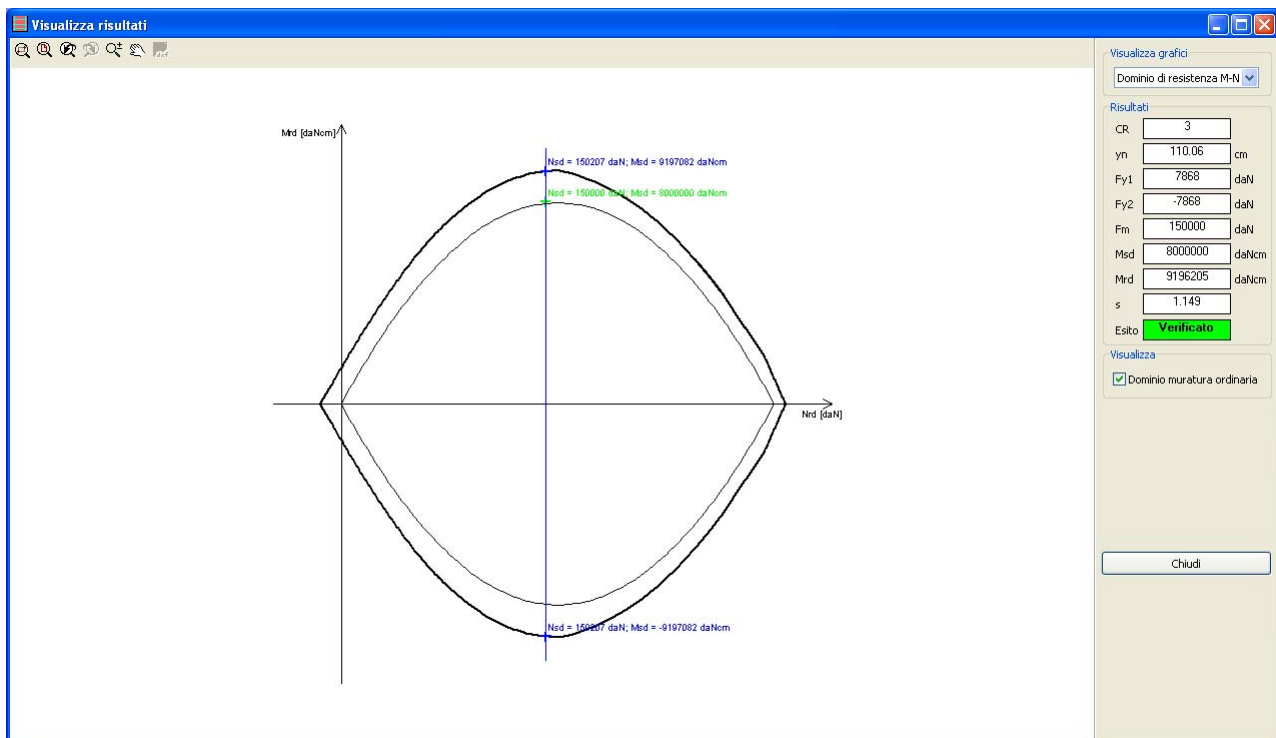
Visualizza risultati

Mrd [daNcm]

Nsd = 150207 daN; Msd = 9197082 daNcm

Nsd = 150000 daN; Msd = 8000000 daNcm

Nrd [daN]

Nsd = 150207 daN; Msd = -9197082 daNcm

Visualizza grafici

Dominio di resistenza M-N

Risultati

| | | |
|---|---|---|
| CR | 3 | |
| yn | 110.06 | cm |
| Fy1 | 7868 | daN |
| Fy2 | -7868 | daN |
| Fm | 150000 | daN |
| Msd | 8000000 | daNcm |
| Mrd | 9196205 | daNcm |
| s | 1.149 | |
| Esito | Verificato | |

Visualizza

Dominio muratura ordinaria

Chiudi